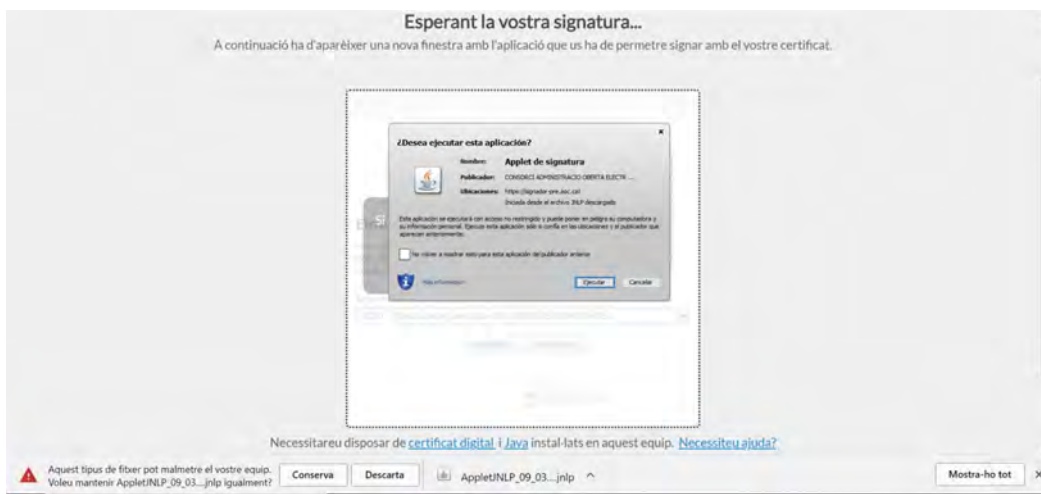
Esperant la vostra signatura...

A continuació ha d'aparèixer una nova finestra amb l'aplicació que us ha de permetre signar amb el vostre certificat.

¿Desea ejecutar esta aplicación?

Nombre: Applet de signatura

Publicador: CONSORCI ADMINISTRACIO OBERTA ELECTR...

Ubicaciones: https://signador-pre.aoc.cat

Iniciada desde el archivo JNLP descargado

Esta aplicación se ejecutará con acceso no restringido y puede poner en peligro su computadora y su información personal. Ejecute esta aplicación sólo si confía en las ubicaciones y el publicador que aparecen anteriormente.

No volver a mostrar esto para esta aplicación del publicador anterior

Más información

Ejecutar Cancelar

Necessitareu disposar de certificat digital i Java instal·lats en aquest equip. Necessiteu ajuda?

Aquest tipus de fitxer pot malmetre el vostre equip. Voleu mantenir AppletJNLP_09_03....jnlp igualment?

Conserva

Descarta

AppletJNLP_09_03....jnlp ^

Mostra-ho tot

×